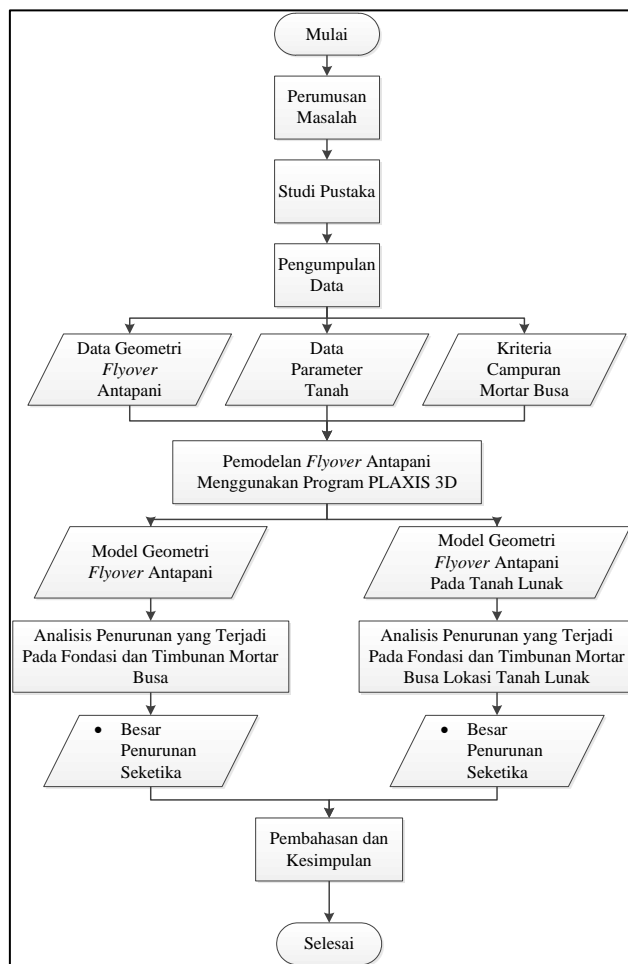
Mulai

Perumusan Masalah

Studi Pustaka

Pengumpulan Data

Data Geometri *Flyover* Antapani

Data Parameter Tanah

Kriteria Campuran Mortar Busa

Pemodelan *Flyover* Antapani Menggunakan Program PLAXIS 3D

Model Geometri *Flyover* Antapani

Model Geometri *Flyover* Antapani Pada Tanah Lunak

Analisis Penurunan yang Terjadi Pada Fondasi dan Timbunan Mortar Busa

Analisis Penurunan yang Terjadi Pada Fondasi dan Timbunan Mortar Busa Lokasi Tanah Lunak

• Besar Penurunan Seketika

• Besar Penurunan Seketika

Pembahasan dan Kesimpulan

Selesai